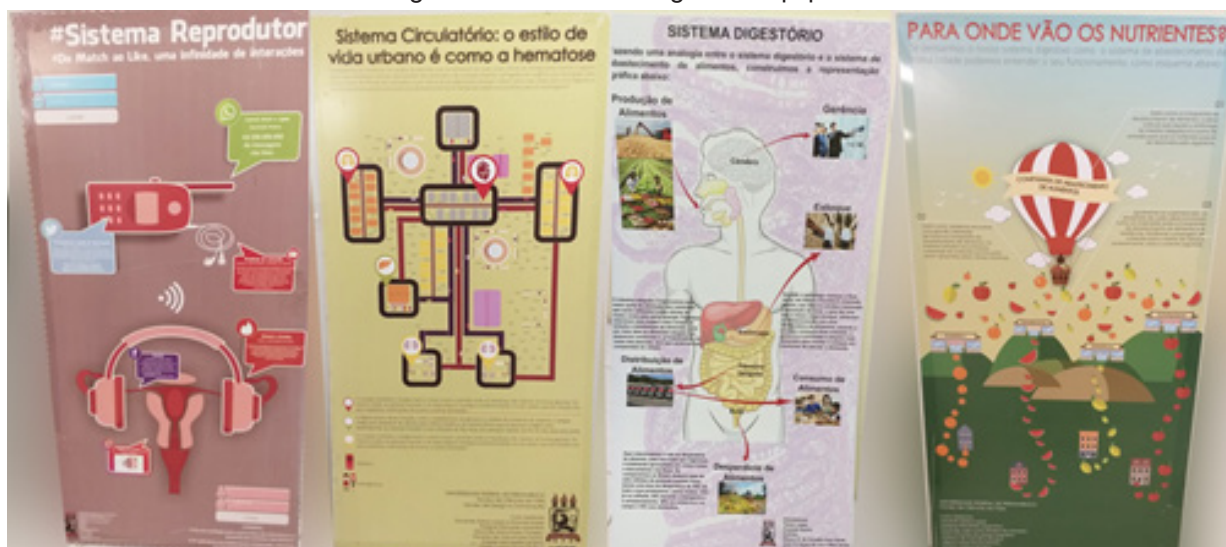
#Sistema Reprodutor
#Do Match ao Like, uma infinidade de interações

Sistema Circulatório: o estilo de vida urbano é como a hematose

SISTEMA DIGESTÓRIO
Fazendo uma analogia entre o sistema digestivo e o sistema de abastecimento de alimentos, construímos a representação gráfica abaixo:
Produção de Alimentos
Gerência
Cérebro
Estoque
Distribuição de Alimentos
Consumo de Alimentos
Desperdício de Alimentos

PARA ONDE VÃO OS NUTRIENTES?